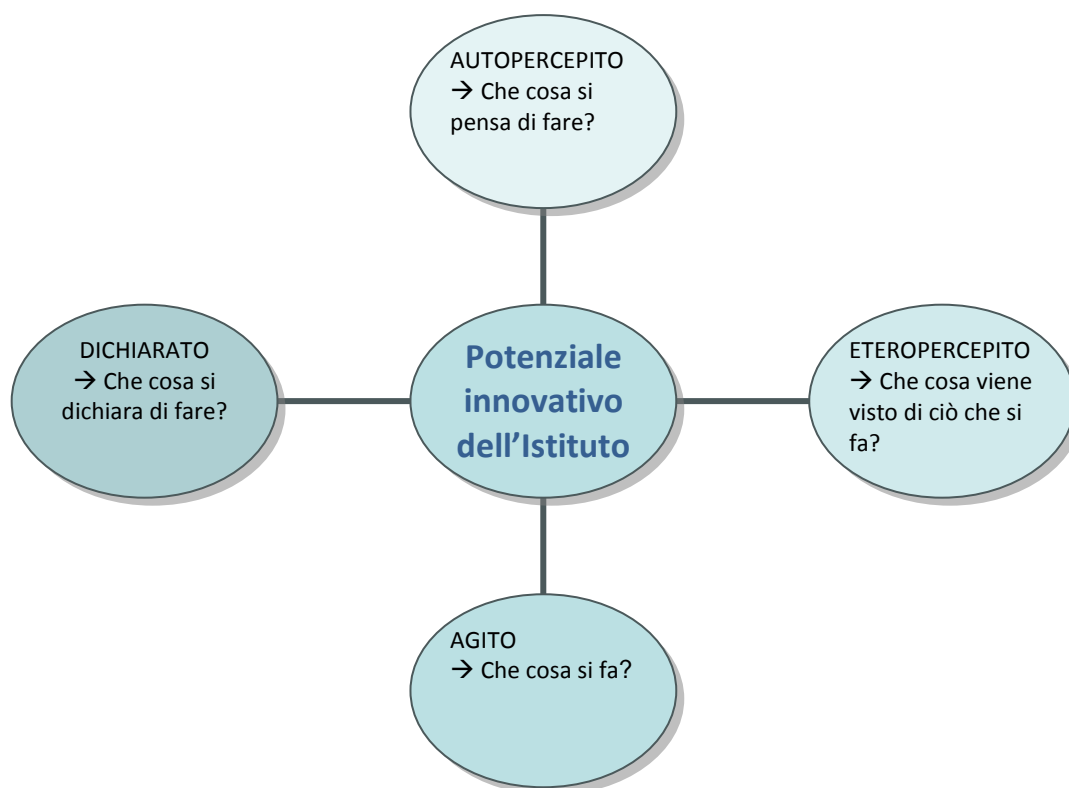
AUTOPERCEPITO
→ Che cosa si pensa di fare?

DICHIARATO
→ Che cosa si dichiara di fare?

Potenziale innovativo dell'Istituto

ETEROPERCEPITO
→ Che cosa viene visto di ciò che si fa?

AGITO
→ Che cosa si fa?